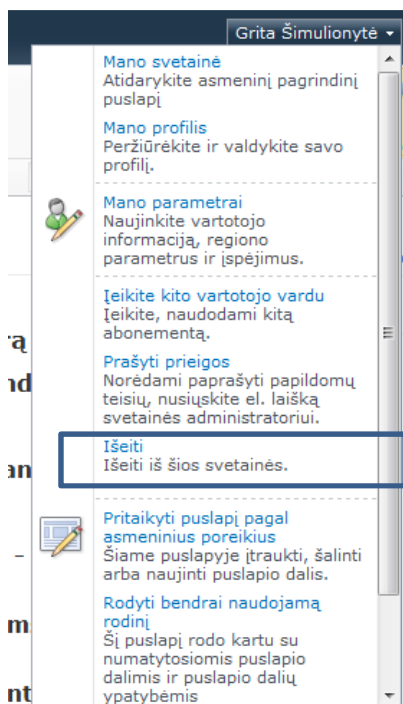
Grita Šimulionytė ▾

Mano svetainė
Atidarykite asmeninį pagrindinį puslapį

Mano profilis
Peržiūrėkite ir valdykite savo profilį.

Mano parametrai
Naujinkite vartotojo informaciją, regiono parametrus ir įspėjimus.

Įeikite kito vartotojo vardu
Įeikite, naudodami kitą abonementą.

Prašyti prieigos
Norėdami paprašyti papildomų teisių, nusiųskite el. laišką svetainės administratoriui.

Išeiti
Išeiti iš šios svetainės.

Pritaikyti puslapį pagal asmeninius poreikius
Šiame puslapyje įtraukti, šalinti arba naujinti puslapio dalis.

Rodyti bendrai naudojamą rodinį
Šį puslapį rodo kartu su numatytosiomis puslapio dalimis ir puslapio dalių ypatybėmis

rą
nd
an
–
m
nt